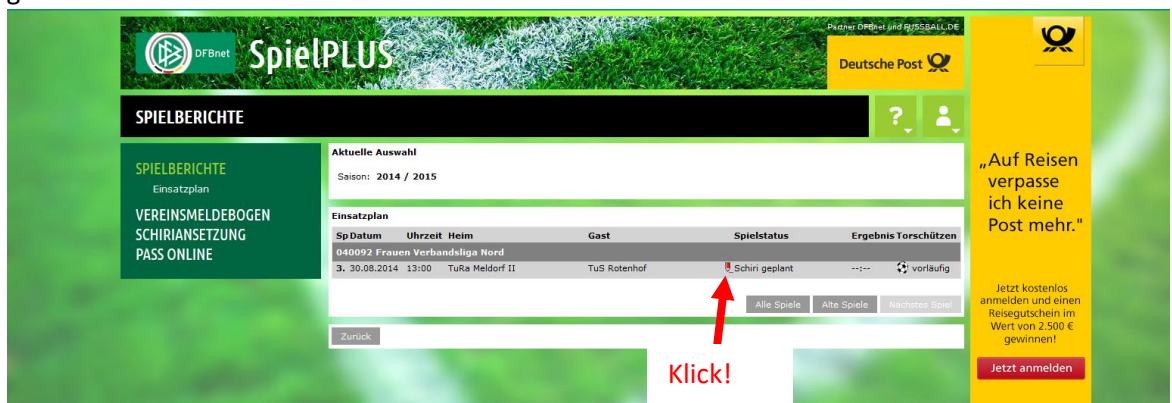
DFBnet SpielPLUS

Partner DFBnet und FUSSBALL.DE

Deutsche Post

SPIELBERICHTE

SPIELBERICHTE
Einsatzplan
VEREINSMELDEBOGEN
SCHIRIANSETZUNG
PASS ONLINE

Aktuelle Auswahl

Saison: 2014 / 2015

Einsatzplan

| Sp | Datum | Uhrzeit | Heim | Gast | Spielstatus | Ergebnis | Torschützen |
|---|---|---|---|---|---|---|---|
| 040092 Frauen Verbandsliga Nord | | | | | | | |
| 3. | 30.08.2014 | 13:00 | TuRa Meldorf II | TuS Rotenhof | Schiri geplant | --:-- | vorläufig |

Alle Spiele | Alte Spiele | Nächstes Spiel

Zurück

Klick!

„Auf Reisen verpasse ich keine Post mehr."

Jetzt kostenlos anmelden und einen Reisegutschein im Wert von 2.500 € gewinnen!

Jetzt anmelden